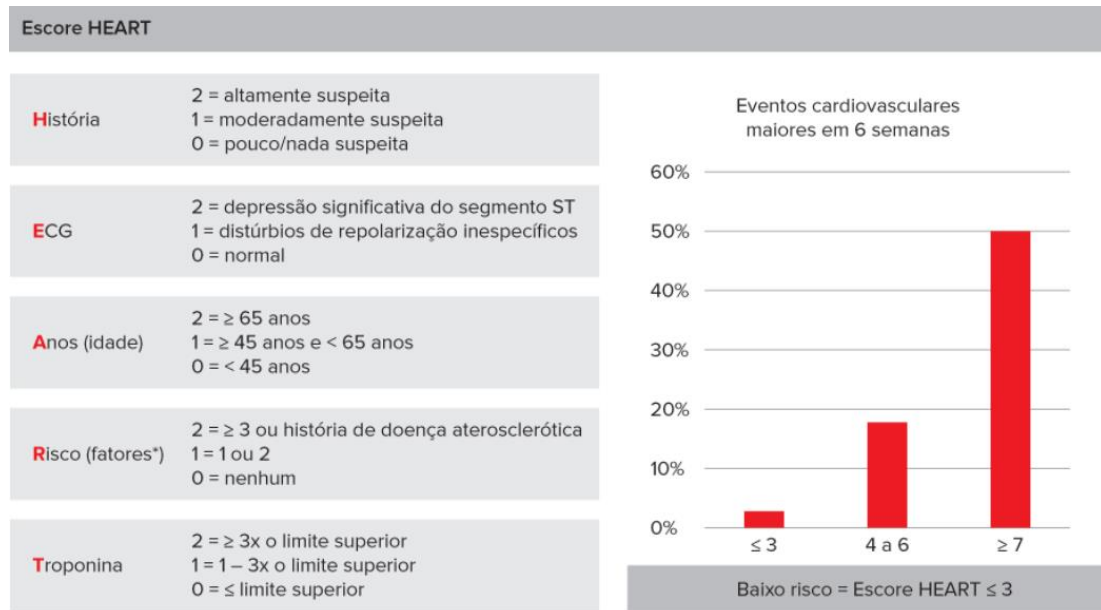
Escore HEART

| | |
|---|---|
| História | 2 = altamente suspeita<br>1 = moderadamente suspeita<br>0 = pouco/nada suspeita |
| ECG | 2 = depressão significativa do segmento ST<br>1 = distúrbios de repolarização inespecíficos<br>0 = normal |
| Anos (idade) | 2 = ≥ 65 anos<br>1 = ≥ 45 anos e < 65 anos<br>0 = < 45 anos |
| Risco (fatores*) | 2 = ≥ 3 ou história de doença aterosclerótica<br>1 = 1 ou 2<br>0 = nenhum |
| Troponina | 2 = ≥ 3x o limite superior<br>1 = 1 – 3x o limite superior<br>0 = ≤ limite superior |

Eventos cardiovasculares maiores em 6 semanas

60%
50%
40%
30%
20%
10%
0%

≤ 3
4 a 6
≥ 7

Baixo risco = Escore HEART ≤ 3